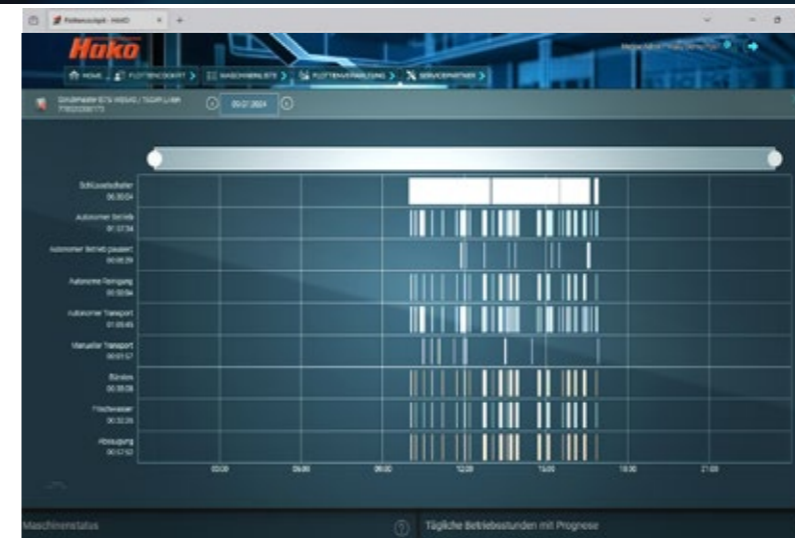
Flottencockpit - HAKO

Hako

HOME | FLOTTENCOCKPIT | MASCHINENLISTE | FLOTTENVERWALTUNG | SERVICEPARTNER

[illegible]

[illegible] 2024

Schlüsselschalter
06:30:04

Autonomer Betrieb
01:07:34

Autonomer Betrieb pausiert
00:08:29

Autonome Reinigung
00:50:54

Autonomer Transport
01:00:45

Manueller Transport
00:01:57

Bürsten
00:38:08

Frischwasser
00:32:26

Absaugung
00:57:53

03:00 06:00 09:00 12:00 15:00 18:00 21:00

Maschinenstatus

Tägliche Betriebsstunden mit Prognose